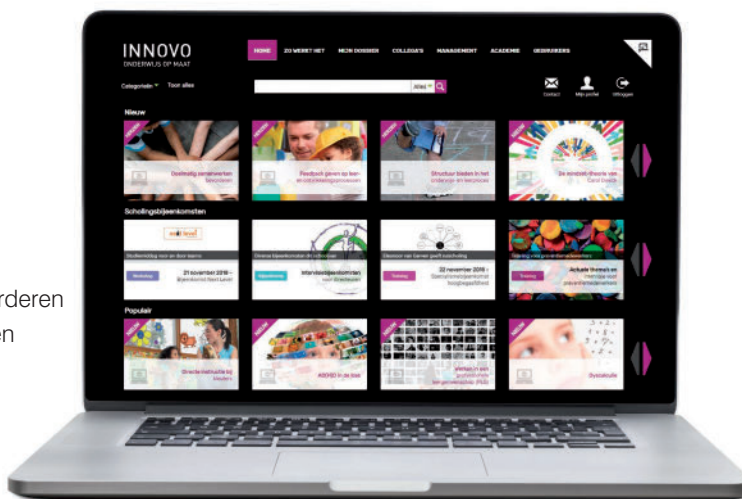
rderen
en

INNOVO
ONDERWIJS OP MAAT

HOME ZO WERKT HET MIJN DOSSIER COLLEGA'S MANAGEMENT ACADEMIE GEBRUIKERS

Categorieën Toon alles

Alles

Contact Mijn profiel Uitloggen

Nieuw

Doelmatig samenwerken

Feedback geven op leer- en ontwikkelingsprocessen

Structuur bieden in het onderwijs en leerproces

De sombere theorie van

Scholingsbijeenkomsten

Studiemiddag voor en door leerkrachten

Workshop 21 november 2016

Intervisiebijeenkomsten

Training 22 november 2016

Actuele thema's

Populair

Directie

ADHD in de klas

Dyscalculie